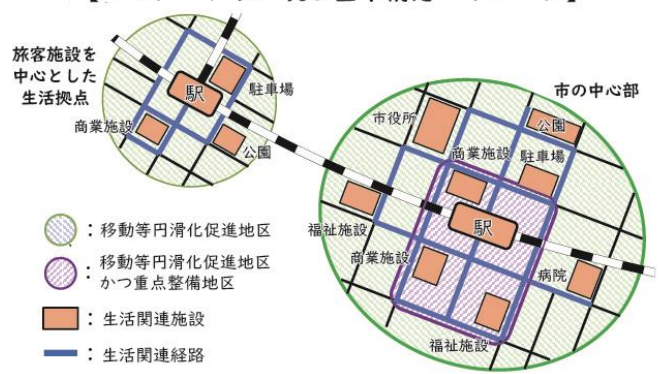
旅客施設を中心とした生活拠点

駅

駐車場

商業施設

公園

市の中心部

市役所

公園

商業施設

駐車場

福祉施設

駅

商業施設

病院

福祉施設

：移動等円滑化促進地区

：移動等円滑化促進地区かつ重点整備地区

：生活関連施設

：生活関連経路